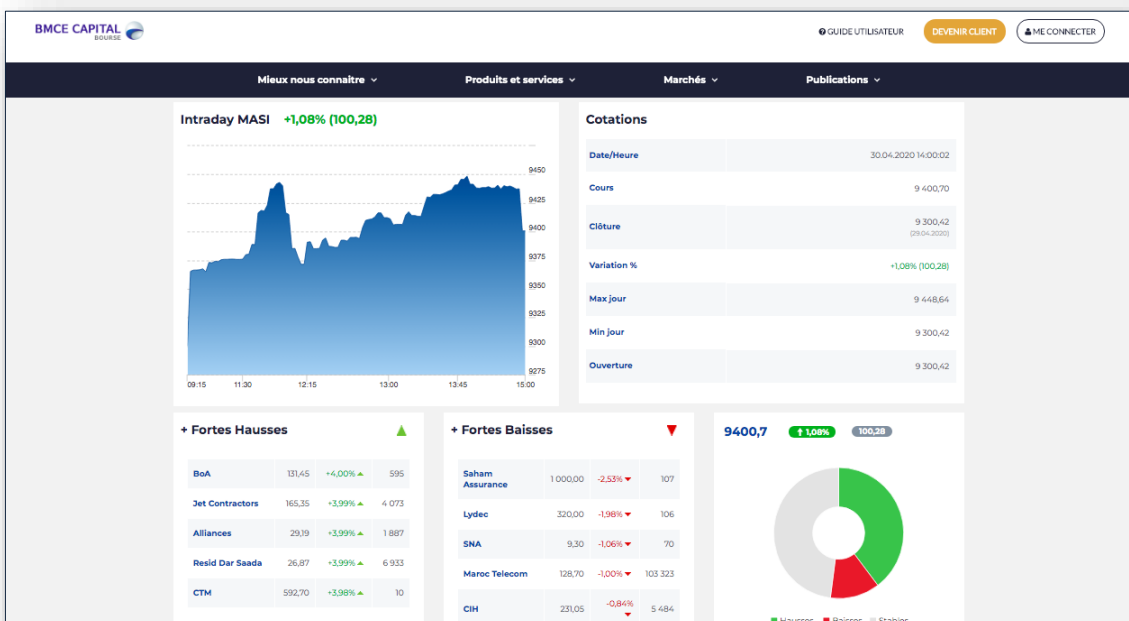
BMCE CAPITAL
BOURSE

GUIDE UTILISATEUR
DEVENIR CLIENT
ME CONNECTER

Mieux nous connaitre
Produits et services
Marchés
Publications

Intraday MASI +1,08% (100,28)

9450
9425
9400
9375
9350
9325
9300
9275

09:15 11:30 12:15 13:00 13:45 15:00

Cotations

| | |
|---|---|
| Date/Heure | 30.04.2020 14:00:02 |
| Cours | 9 400,70 |
| Clôture | 9 300,42 (29.04.2020) |
| Variation % | +1,08% (100,28) |
| Max jour | 9 448,64 |
| Min jour | 9 300,42 |
| Ouverture | 9 300,42 |

+ Fortes Hausses

| | | | |
|---|---|---|---|
| BoA | 131,45 | +4,00% | 595 |
| Jet Contractors | 165,35 | +3,99% | 4 073 |
| Alliances | 29,19 | +3,99% | 1 887 |
| Resid Dar Saada | 26,87 | +3,99% | 6 933 |
| CTM | 592,70 | +3,98% | 10 |

+ Fortes Baisses

| | | | |
|---|---|---|---|
| Saham Assurance | 1 000,00 | -2,53% | 107 |
| Lydec | 320,00 | -1,98% | 106 |
| SNA | 9,30 | -1,06% | 70 |
| Maroc Telecom | 128,70 | -1,00% | 103 323 |
| CIH | 231,05 | -0,84% | 5 484 |

9400,7 1,08% 100,28

Hausses Baisses Stables